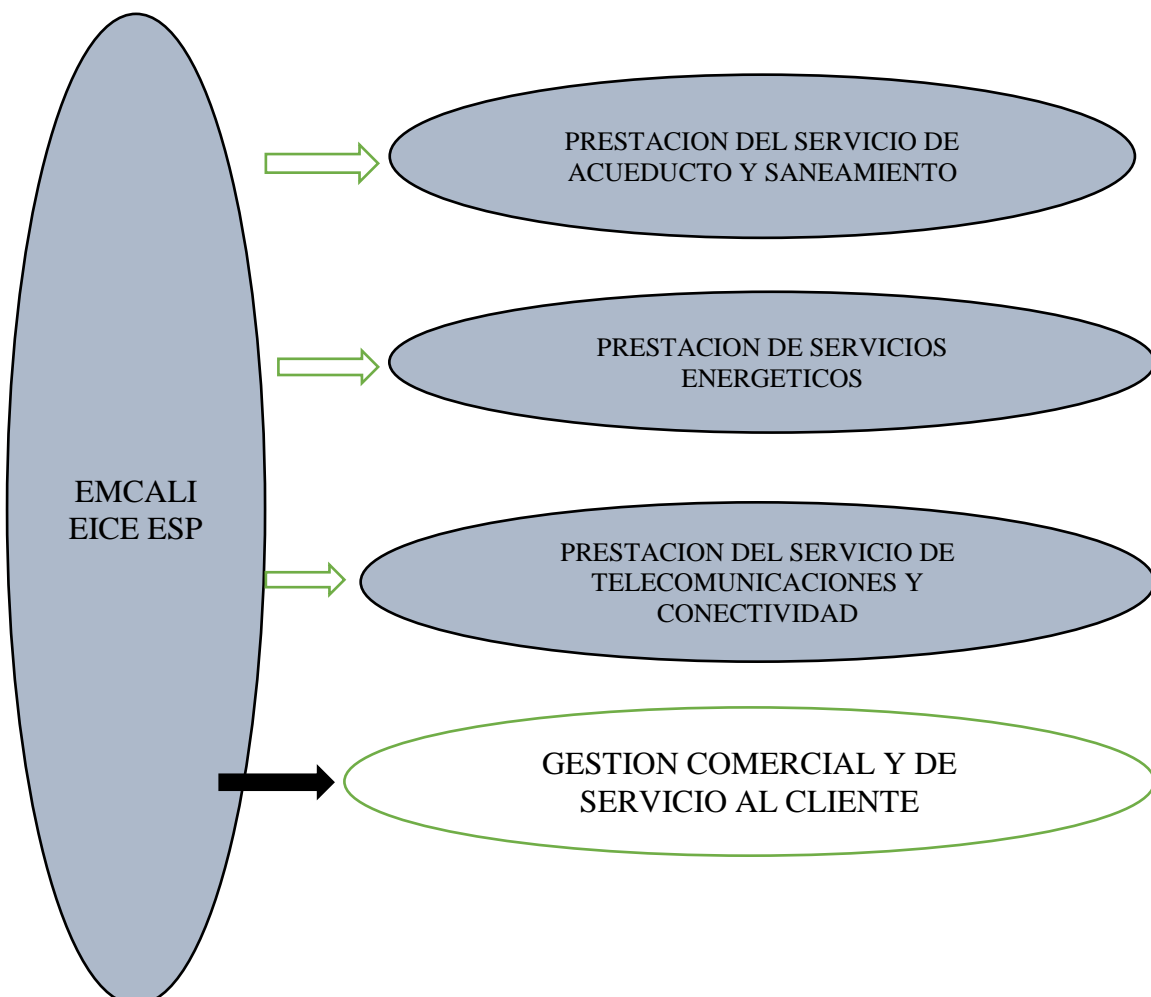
EMCALI EICE ESP

PRESTACION DEL SERVICIO DE ACUEDUCTO Y SANEAMIENTO

PRESTACION DE SERVICIOS ENERGETICOS

PRESTACION DEL SERVICIO DE TELECOMUNICACIONES Y CONECTIVIDAD

GESTION COMERCIAL Y DE SERVICIO AL CLIENTE